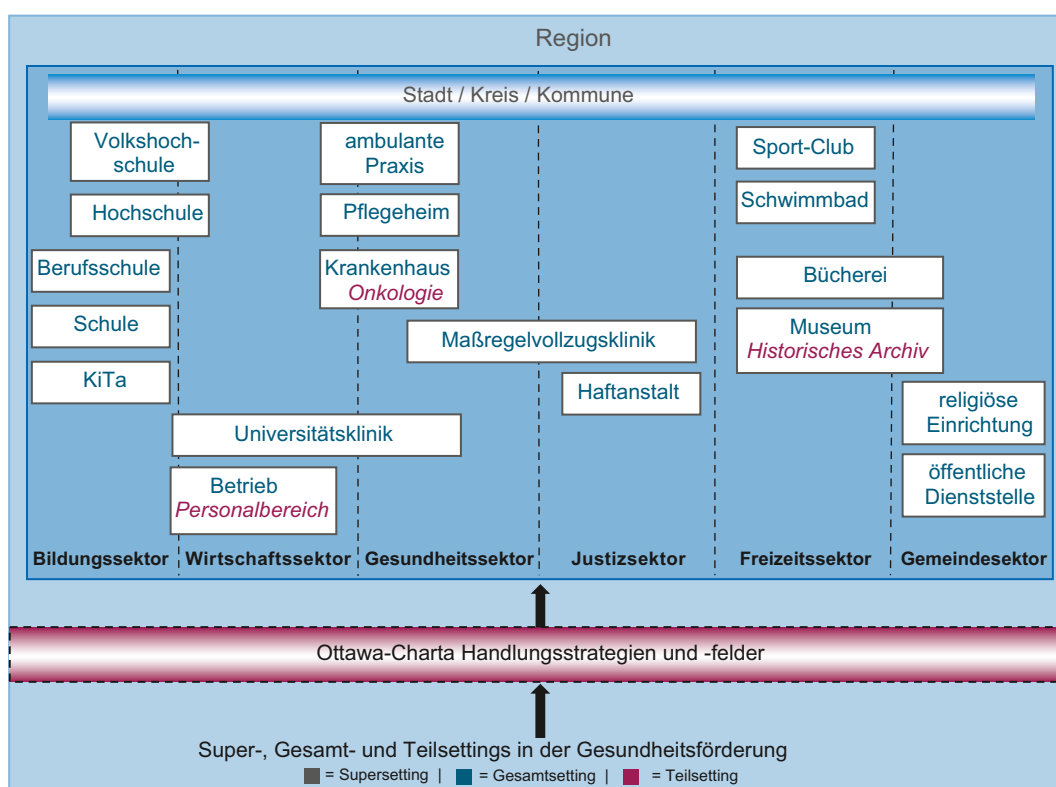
Region

Stadt / Kreis / Kommune

Volkshochschule

Hochschule

Berufsschule

Schule

KiTa

ambulante Praxis

Pflegeheim

Krankenhaus
Onkologie

Maßregelvollzugsklinik

Haftanstalt

Universitätsklinik

Betrieb
Personalbereich

Sport-Club

Schwimmbad

Bücherei

Museum
Historisches Archiv

religiöse Einrichtung

öffentliche Dienststelle

Bildungssektor | Wirtschaftssektor | Gesundheitssektor | Justizsektor | Freizeitssektor | Gemeindesektor

Ottawa-Charta Handlungsstrategien und -felder

Super-, Gesamt- und Teilsettings in der Gesundheitsförderung

= Supersetting | = Gesamtsetting | = Teilsetting